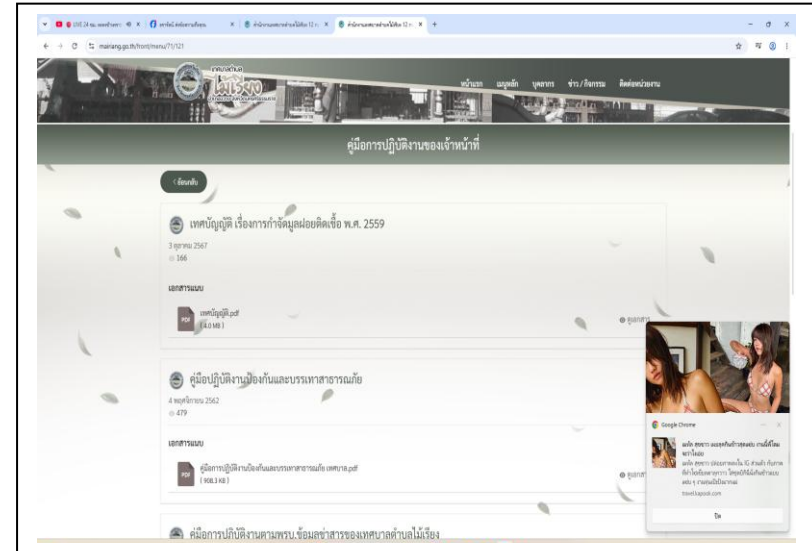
mairiang.go.th/front/menu/71/121

เทศบาลตำบลไม้เรียง

หน้าแรก ข้อมูลหลัก บุคลากร ข่าว/กิจกรรม ติดต่อหน่วยงาน

คู่มือการปฏิบัติงานของเจ้าหน้าที่

< ย้อนกลับ

เทศบัญญัติ เรื่องการกำจัดมูลฝอยติดเชื้อ พ.ศ. 2559

3 ตุลาคม 2567
166

เอกสารแนบ

เทศบัญญัติ.pdf
( 4.0 MB )

ดูเอกสาร

คู่มือปฏิบัติงานป้องกันและบรรเทาสาธารณภัย

4 พฤศจิกายน 2562
479

เอกสารแนบ

คู่มือการปฏิบัติงานป้องกันและบรรเทาสาธารณภัย เทศบาล.pdf
( 908.3 KB )

ดูเอกสาร

คู่มือการปฏิบัติงานตามพรบ.ข้อมูลข่าวสารของเทศบาลตำบลไม้เรียง

Google Chrome

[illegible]

travel.bayook.com

ปิด